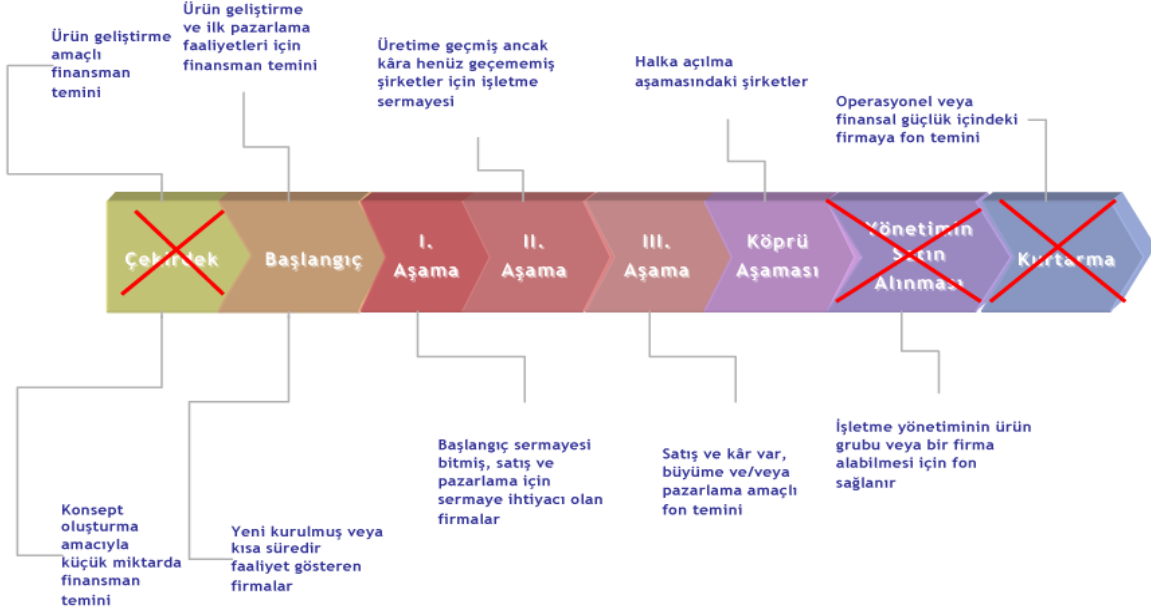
Ürün geliştirme amaçlı finansman temini

Ürün geliştirme ve ilk pazarlama faaliyetleri için finansman temini

Üretime geçmiş ancak kâra henüz geçememiş şirketler için işletme sermayesi

Halka açılma aşamasındaki şirketler

Operasyonel veya finansal güçlük içindeki firmaya fon temini

Çekirdek

Başlangıç

I. Aşama

II. Aşama

III. Aşama

Köprü Aşaması

Yönetimin Satın Alınması

Kurtarma

Başlangıç sermayesi bitmiş, satış ve pazarlama için sermaye ihtiyacı olan firmalar

Satış ve kâr var, büyüme ve/veya pazarlama amaçlı fon temini

İşletme yönetiminin ürün grubu veya bir firma alabilmesi için fon sağlanır

Konsept oluşturma amacıyla küçük miktarda finansman temini

Yeni kurulmuş veya kısa süredir faaliyet gösteren firmalar